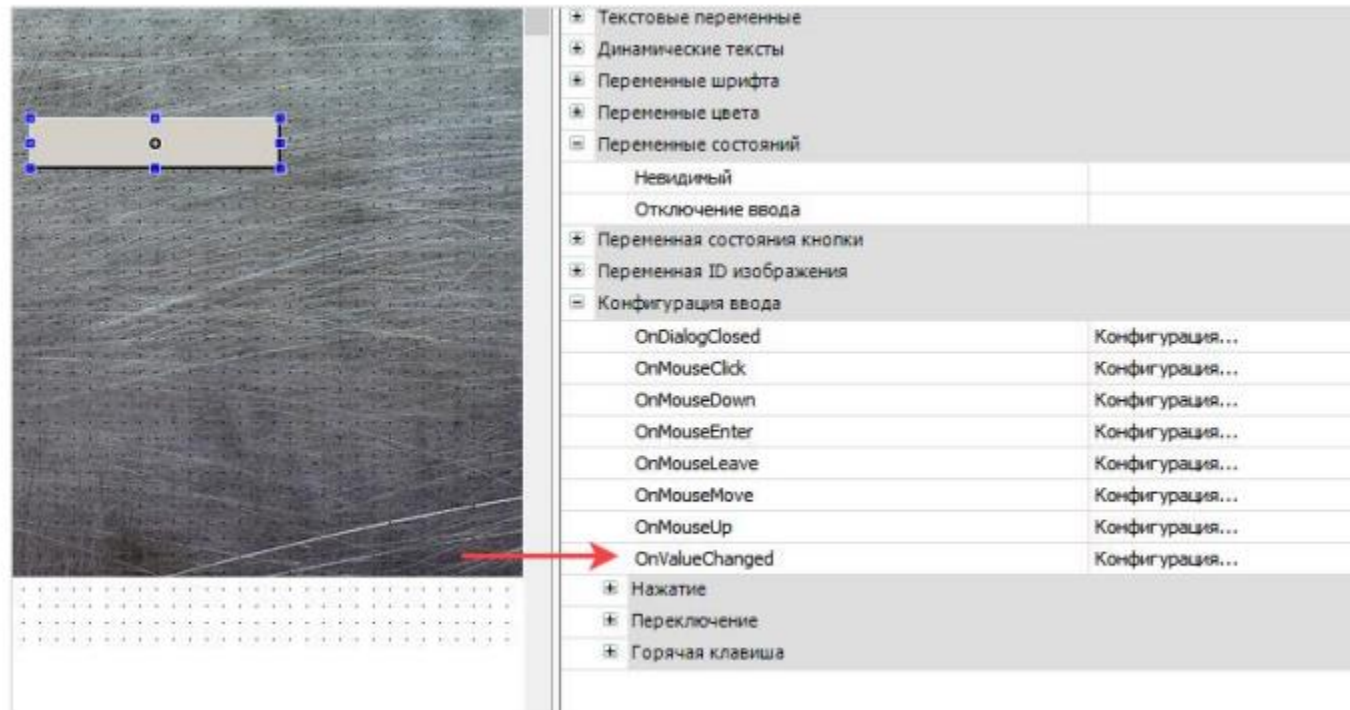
Текстовые переменные
Динамические тексты
Переменные шрифта
Переменные цвета
Переменные состояний

| | |
|---|---|
| Невидимый | |
| Отключение ввода | |

Переменная состояния кнопки
Переменная ID изображения
Конфигурация ввода

| | |
|---|---|
| OnDialogClosed | Конфигурация... |
| OnMouseClick | Конфигурация... |
| OnMouseDown | Конфигурация... |
| OnMouseEnter | Конфигурация... |
| OnMouseLeave | Конфигурация... |
| OnMouseMove | Конфигурация... |
| OnMouseUp | Конфигурация... |
| OnValueChanged | Конфигурация... |

Нажатие
Переключение
Горячая клавиша